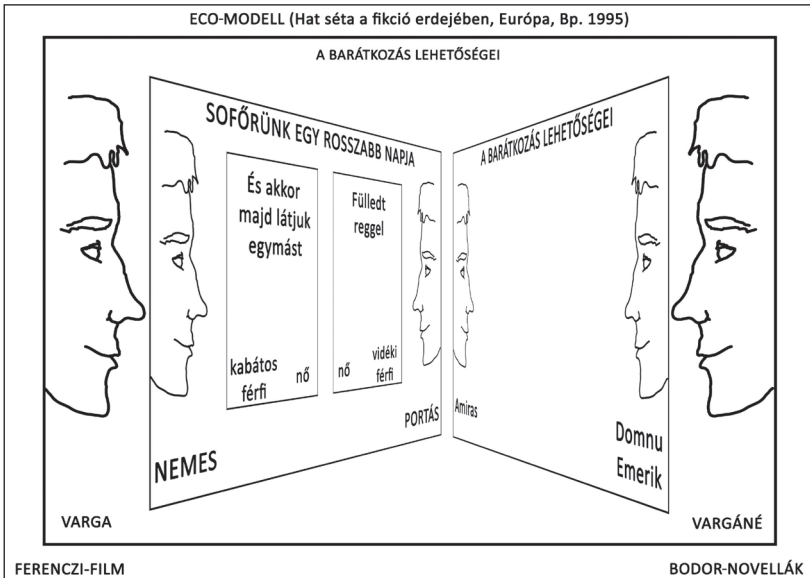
ECO-MODELL (Hat séta a fikció erdejében, Európa, Bp. 1995)

A BARÁTKOZÁS LEHETŐSÉGEI

SOFŐRÜNK EGY ROSSZABB NAPJA

És akkor majd látjuk egymást

kabátos férfi

nő

Fülledt reggel

nő

vidéki férfi

PORTÁS

NEMES

A BARÁTKOZÁS LEHETŐSÉGEI

Amiras

Domnu Emerik

VARGA

VARGÁNÉ

FERENCZI-FILM

BODOR-NOVELLÁK